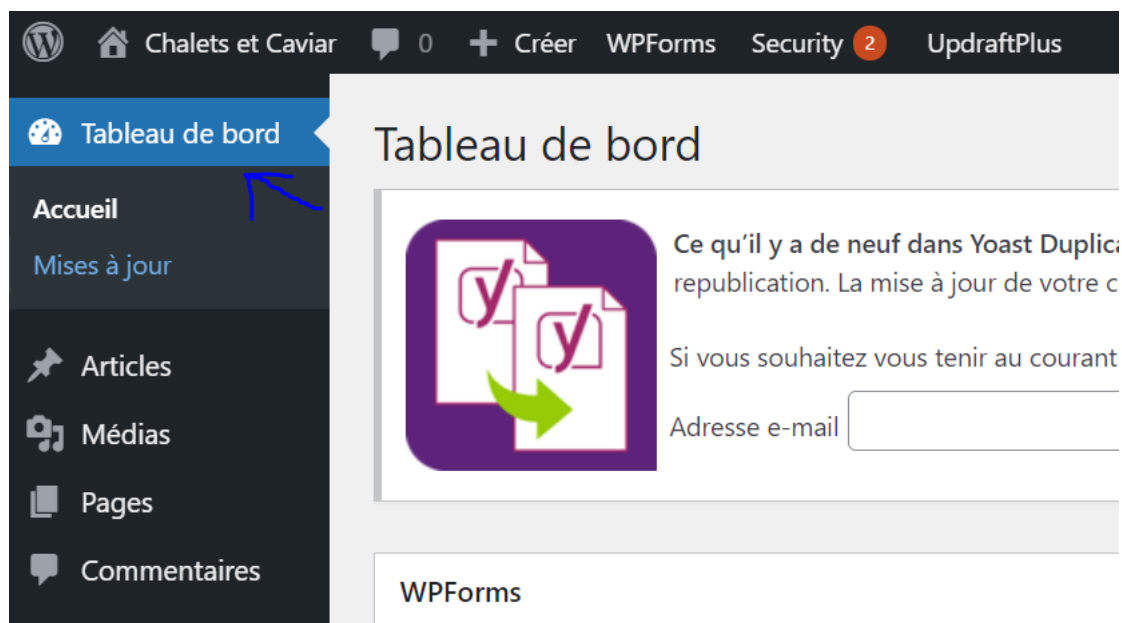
Chalets et Caviar 0 Créer WPForms Security 2 UpdraftPlus

Tableau de bord

Accueil

Mises à jour

Articles

Médias

Pages

Commentaires

Tableau de bord

Ce qu'il y a de neuf dans Yoast Duplica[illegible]

republication. La mise à jour de votre c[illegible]

Si vous souhaitez vous tenir au courant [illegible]

Adresse e-mail

WPForms